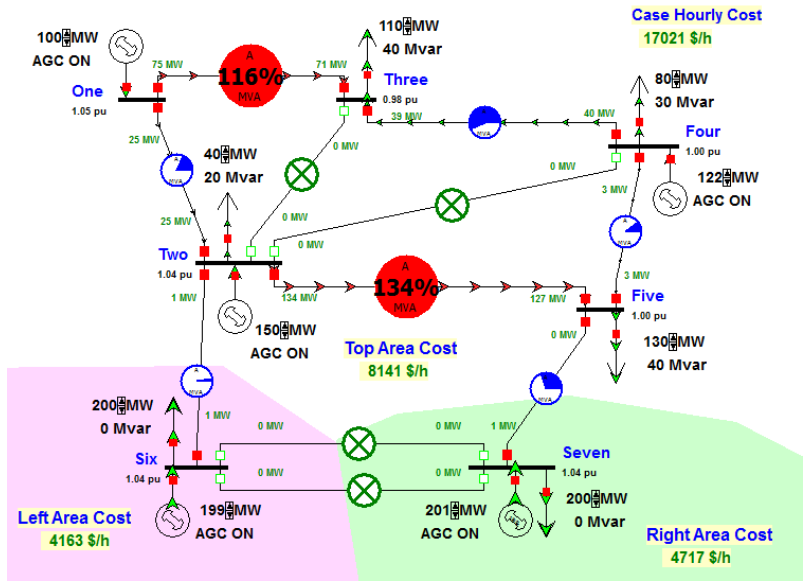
Case Hourly Cost
17021 $/h

100 MW
AGC ON

75 MW
116%
MVA
71 MW

110 MW
40 Mvar

Three
0.98 pu

One
1.05 pu

80 MW
30 Mvar

40 MW
39 MW

Four
1.00 pu

25 MW

40 MW
20 Mvar

0 MW

0 MW

3 MW

122 MW
AGC ON

25 MW

0 MW

0 MW

Two
1.04 pu

3 MW

1 MW

134 MW
134%
MVA
127 MW

Five
1.00 pu

0 MW

150 MW
AGC ON

Top Area Cost
8141 $/h

130 MW
40 Mvar

200 MW
0 Mvar

1 MW

0 MW

0 MW

Six
1.04 pu

0 MW

0 MW

Seven
1.04 pu

200 MW
0 Mvar

199 MW
AGC ON

201 MW
AGC ON

Left Area Cost
4163 $/h

Right Area Cost
4717 $/h